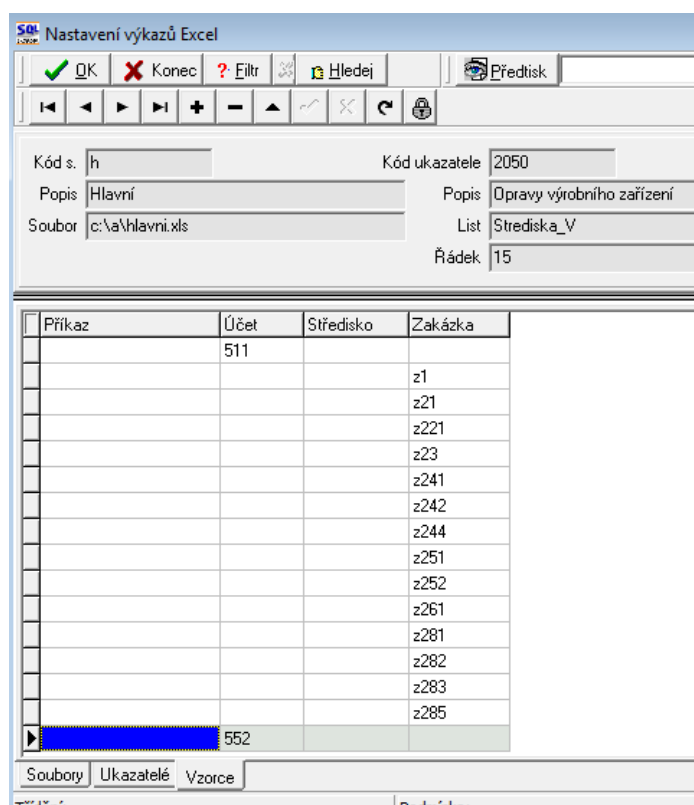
Nastavení výkazů Excel

OK Konec Filtr Hledej Předtisk

Kód s. h
Popis Hlavní
Soubor c:\a\hlavni.xls

Kód ukazatele 2050
Popis Opravy výrobního zařízení
List Strediska_V
Řádek 15

| Příkaz | Účet | Středisko | Zakázka |
|---|---|---|---|
| | 511 | | |
| | | | z1 |
| | | | z21 |
| | | | z221 |
| | | | z23 |
| | | | z241 |
| | | | z242 |
| | | | z244 |
| | | | z251 |
| | | | z252 |
| | | | z261 |
| | | | z281 |
| | | | z282 |
| | | | z283 |
| | | | z285 |
| | 552 | | |

Soubory Ukazatelé Vzorce